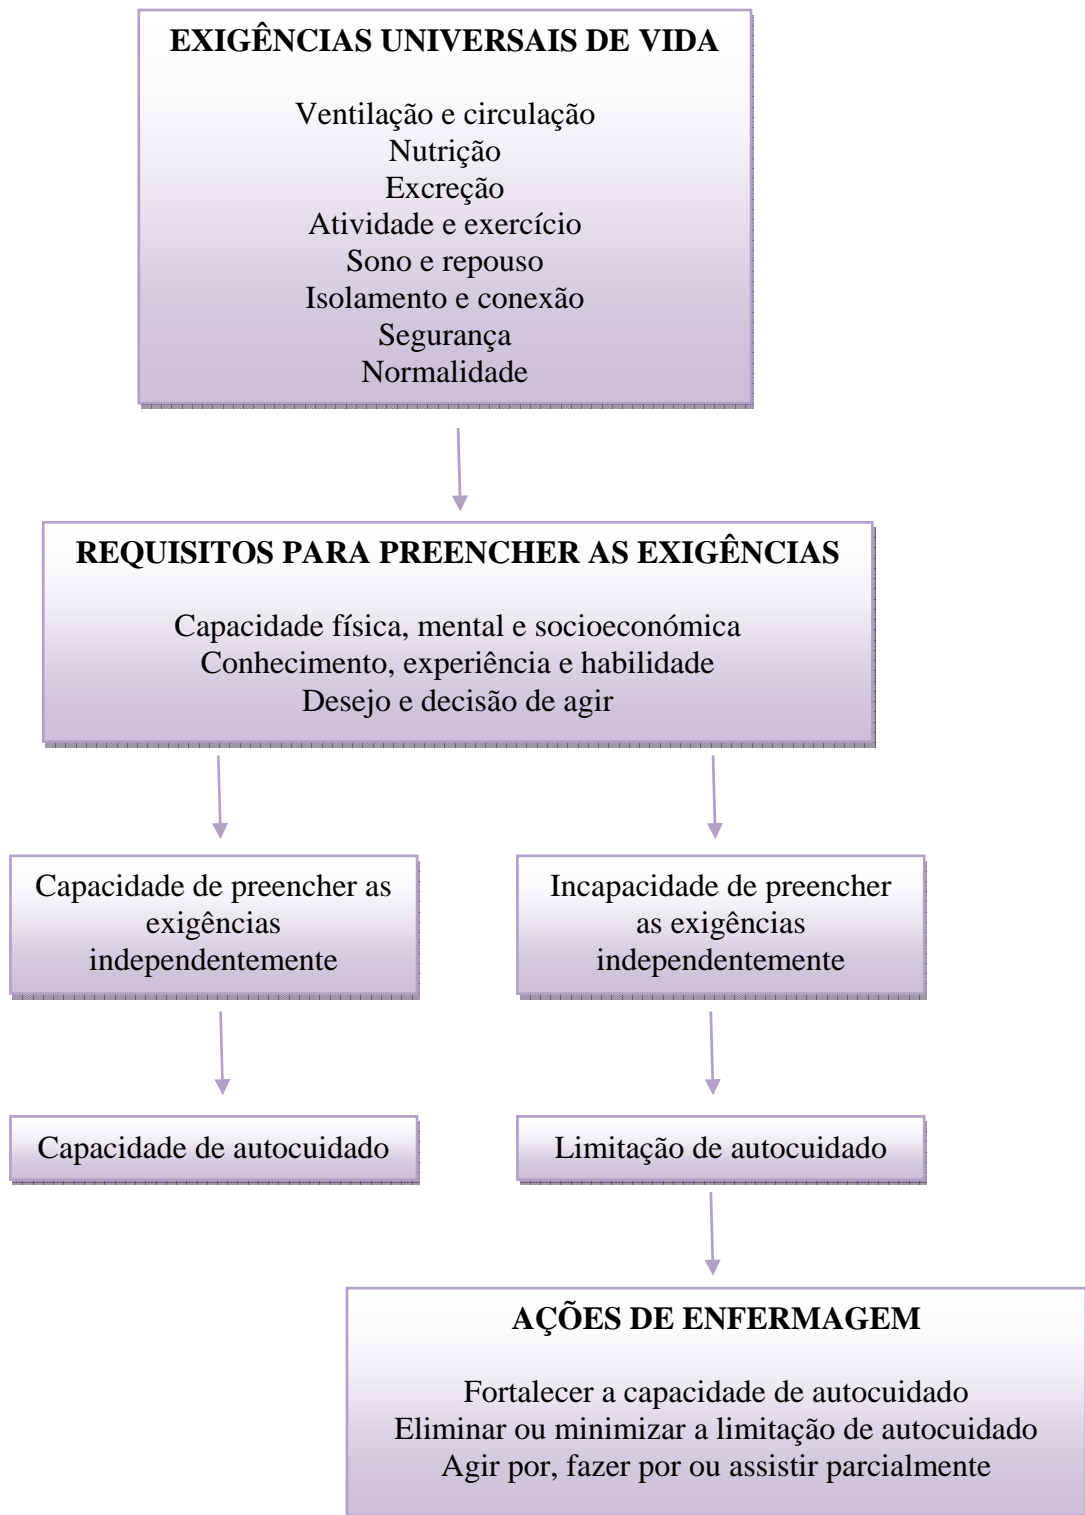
EXIGÊNCIAS UNIVERSAIS DE VIDA

Ventilação e circulação
Nutrição
Excreção
Atividade e exercício
Sono e repouso
Isolamento e conexão
Segurança
Normalidade

REQUISITOS PARA PREENCHER AS EXIGÊNCIAS

Capacidade física, mental e socioeconómica
Conhecimento, experiência e habilidade
Desejo e decisão de agir

Capacidade de preencher as exigências independentemente

Incapacidade de preencher as exigências independentemente

Capacidade de autocuidado

Limitação de autocuidado

AÇÕES DE ENFERMAGEM

Fortalecer a capacidade de autocuidado
Eliminar ou minimizar a limitação de autocuidado
Agir por, fazer por ou assistir parcialmente